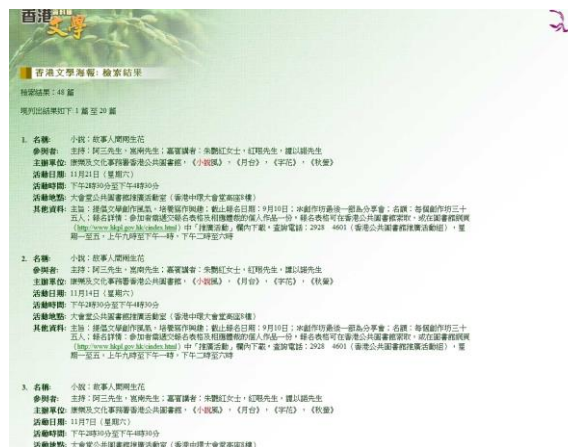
香港文學

香港文學海報：檢索結果

檢索結果：48 篇

現列出結果如下：1 篇 至 20 篇

1. 名稱: 小說：敘事人間閒生花
參與者: 主持：阿三先生、嵐南先生；嘉賓讀者：朱酈紅女士、紅眼先生，謹以饒先生
主辦單位: 康樂及文化事務署香港公共圖書館，《小說風》，《月台》，《字花》，《秋螢》
活動日期: 11月21日（星期六）
活動時間: 下午2時30分至下午4時30分
活動地點: 大會堂公共圖書館推廣活動室（香港中環大會堂高座8樓）
其他資料: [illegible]
(http://www.hkpl.gov.hk/cindex.html) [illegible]

2. 名稱: 小說：敘事人間閒生花
參與者: 主持：阿三先生、嵐南先生；嘉賓讀者：朱酈紅女士、紅眼先生，謹以饒先生
主辦單位: 康樂及文化事務署香港公共圖書館，《小說風》，《月台》，《字花》，《秋螢》
活動日期: 11月14日（星期六）
活動時間: 下午2時30分至下午4時30分
活動地點: 大會堂公共圖書館推廣活動室（香港中環大會堂高座8樓）
其他資料: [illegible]
(http://www.hkpl.gov.hk/cindex.html) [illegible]

3. 名稱: 小說：敘事人間閒生花
參與者: 主持：阿三先生、嵐南先生；嘉賓讀者：朱酈紅女士、紅眼先生，謹以饒先生
主辦單位: 康樂及文化事務署香港公共圖書館，《小說風》，《月台》，《字花》，《秋螢》
活動日期: 11月7日（星期六）
活動時間: 下午2時30分至下午4時30分
活動地點: 大會堂公共圖書館推廣活動室（香港中環大會堂高座8樓）